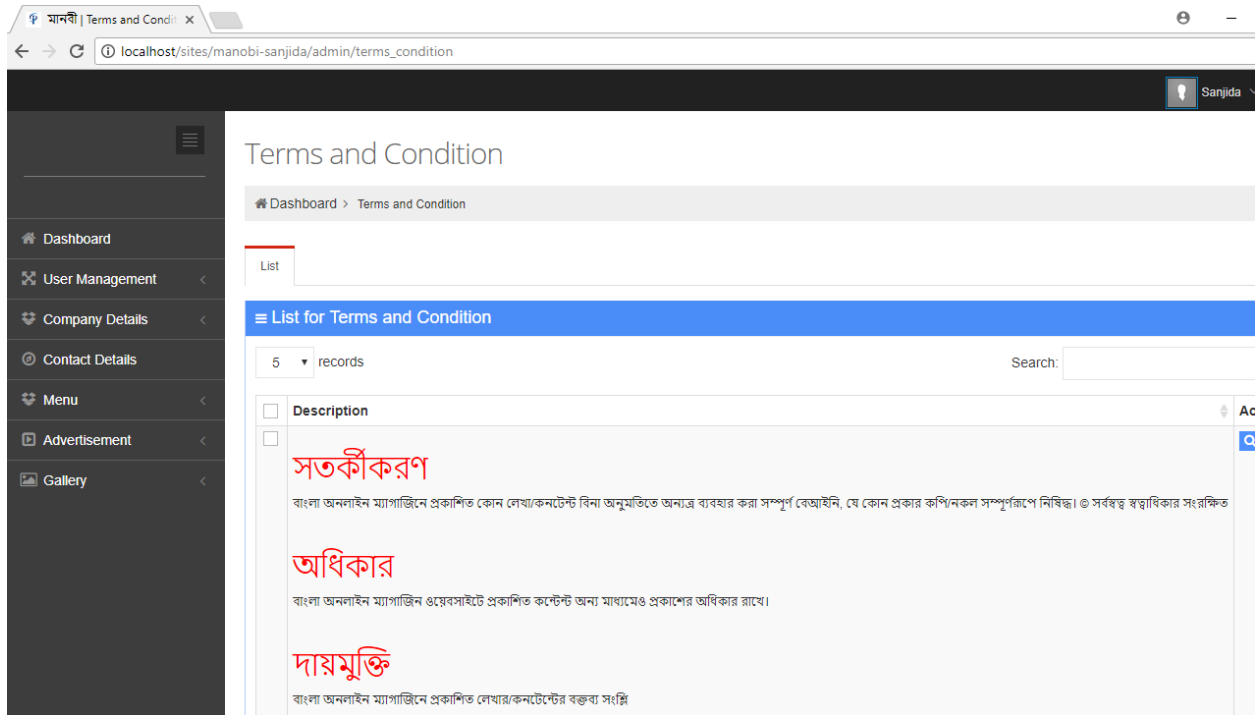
মানবী | Terms and Condit ×

localhost/sites/manobi-sanjida/admin/terms_condition

Sanjida

Dashboard
User Management
Company Details
Contact Details
Menu
Advertisement
Gallery

Terms and Condition

Dashboard > Terms and Condition

List

≡ List for Terms and Condition

5 records

Search:

| | Description | Ac |
|---|---|---|
| | সতর্কীকরণ<br>বাংলা অনলাইন ম্যাগাজিনে প্রকাশিত কোন লেখা/কনটেন্ট বিনা অনুমতিতে অন্যত্র ব্যবহার করা সম্পূর্ণ বেআইনি, যে কোন প্রকার কপি/নকল সম্পূর্ণরূপে নিষিদ্ধ। © সর্বস্বত্ব স্বত্বাধিকার সংরক্ষিত<br>অধিকার<br>বাংলা অনলাইন ম্যাগাজিন ওয়েবসাইটে প্রকাশিত কন্টেন্ট অন্য মাধ্যমেও প্রকাশের অধিকার রাখে।<br>দায়মুক্তি<br>বাংলা অনলাইন ম্যাগাজিনে প্রকাশিত লেখার/কনটেন্টের বক্তব্য সংশ্লি | |